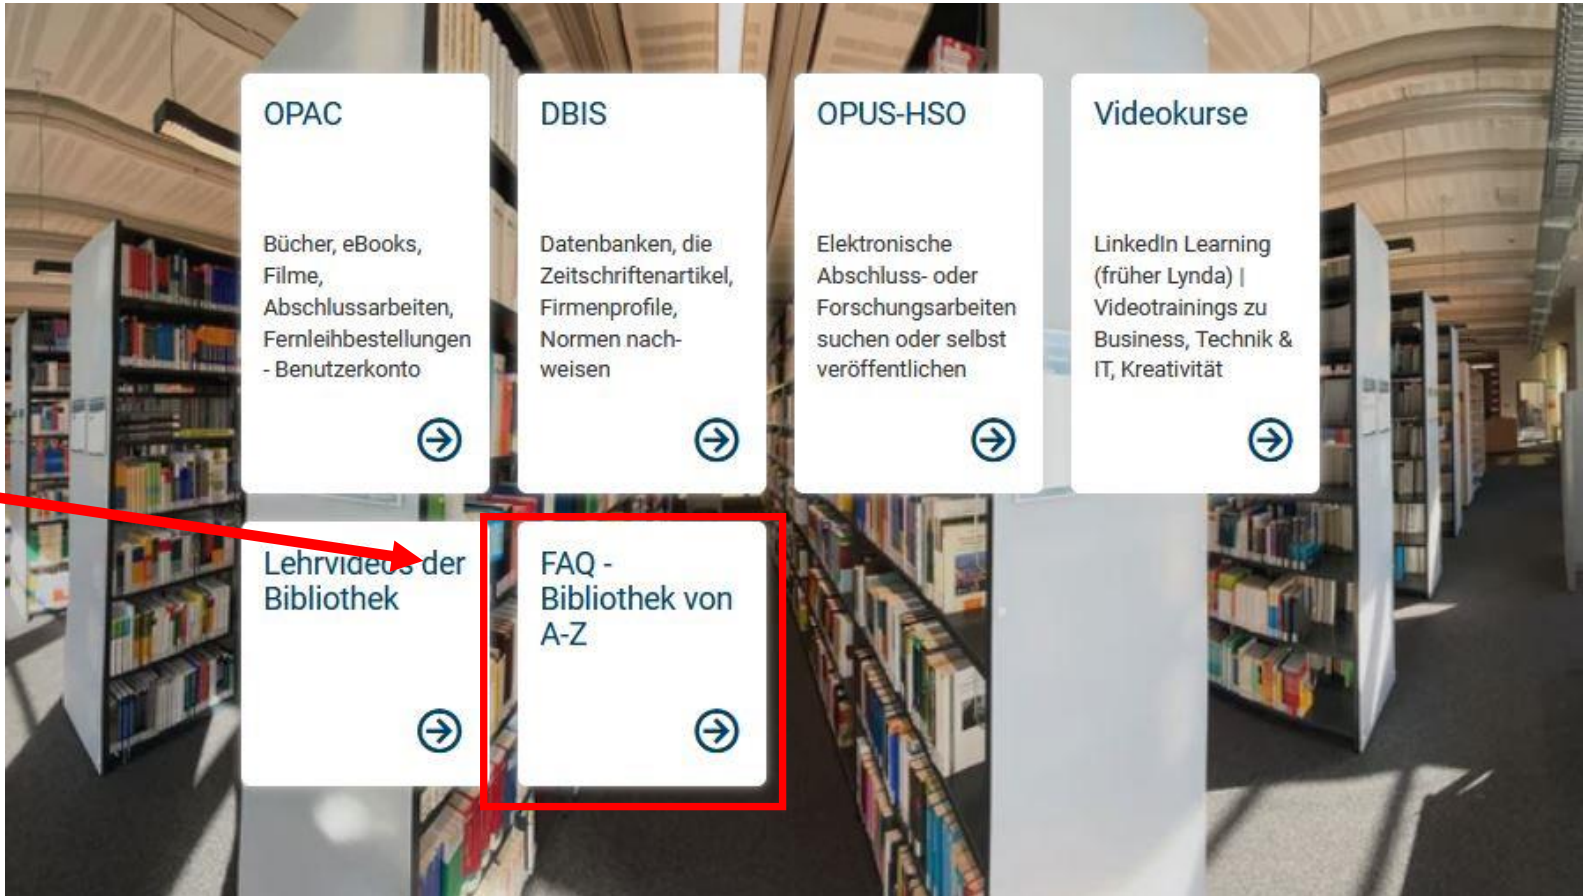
OPAC

Bücher, eBooks, Filme, Abschlussarbeiten, Fernleihbestellungen - Benutzerkonto

DBIS

Datenbanken, die Zeitschriftenartikel, Firmenprofile, Normen nachweisen

OPUS-HSO

Elektronische Abschluss- oder Forschungsarbeiten suchen oder selbst veröffentlichen

Videokurse

LinkedIn Learning (früher Lynda) | Videotrainings zu Business, Technik & IT, Kreativität

Lehrvideos der Bibliothek

FAQ - Bibliothek von A-Z